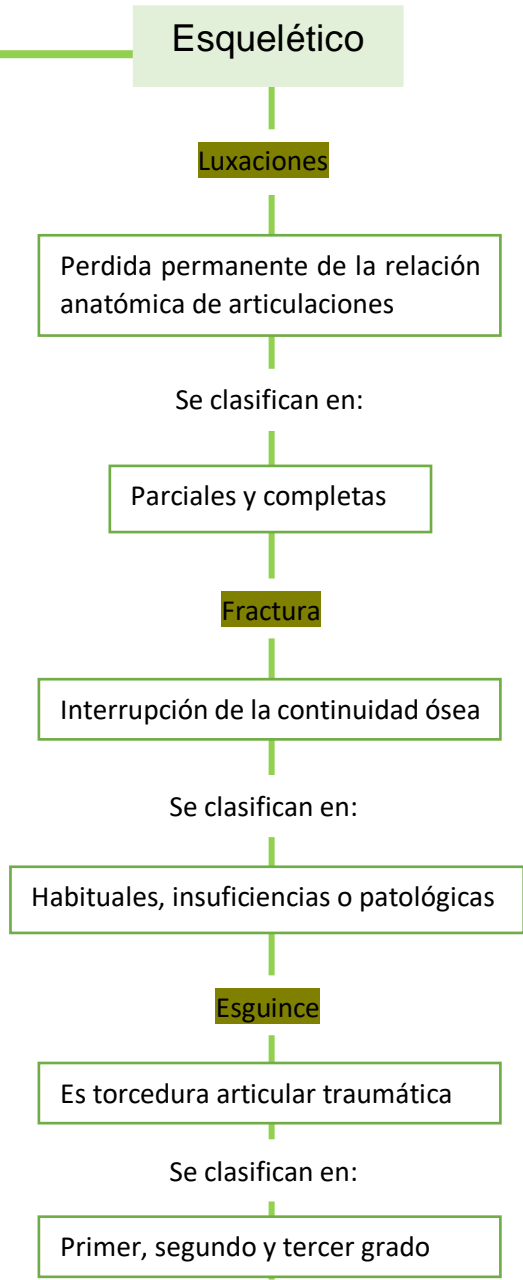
Esquelético

Luxaciones

Perdida permanente de la relación anatómica de articulaciones

Se clasifican en:

Parciales y completas

Fractura

Interrupción de la continuidad ósea

Se clasifican en:

Habituales, insuficiencias o patológicas

Esguince

Es torcedura articular traumática

Se clasifican en:

Primer, segundo y tercer grado